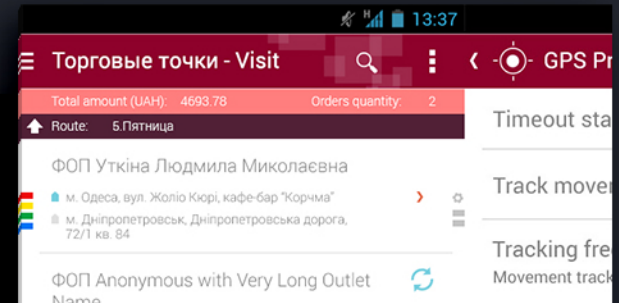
13:37

Торговые точки - Visit

Total amount (UAH): 4693.78 Orders quantity: 2

Route: 5.Пятница

ФОП Уткіна Людмила Миколаєвна

м. Одеса, вул. Жоліо Кюрі, кафе-бар "Корчма"

м. Дніпропетровськ, Дніпропетровська дорога, 72/1 кв. 84

ФОП Anonymous with Very Long Outlet Name

GPS Pr

Timeout sta

Track mover

Tracking fre

Movement track